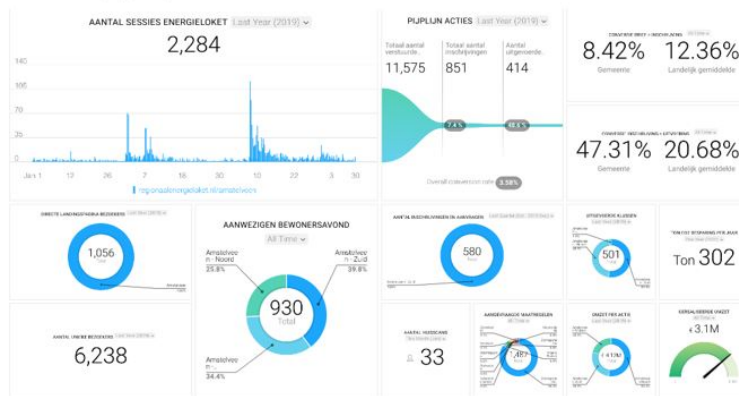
AANTAL SESSIES ENERGIELOKET Last Year (2019)

2,284

150
100
75
50
0

Jan 1 13 26 7 18 10 22 3 30

regionaalenergieloket.nl/amstelveen

PIJPLIJN ACTIES Last Year (2019)

Totaal aantal verstuurde... 11,575
Totaal aantal inschrijvingen 851
Aantal uitgevoerde... 414

7.4%
48.6%

Overall conversion rate 3.58%

8.42%
Gemeente

12.36%
Landelijk gemiddelde

47.31%
Gemeente

20.68%
Landelijk gemiddelde

DIRECTE LANDINGSPAGINA BEZOEKERS

1,056

AANWEZIGEN BEWONERSAVOND

All Time

Amstelveen - Noord 25.8%
Amstelveen - Zuid 39.8%
Amstelveen 34.4%

930
Total

580

501

Ton 302

AANTAL UNIEKE BEZOEKERS

6,238

AANTAL HUISBEZOEKEN

33

487

€4.1M

€3.1M